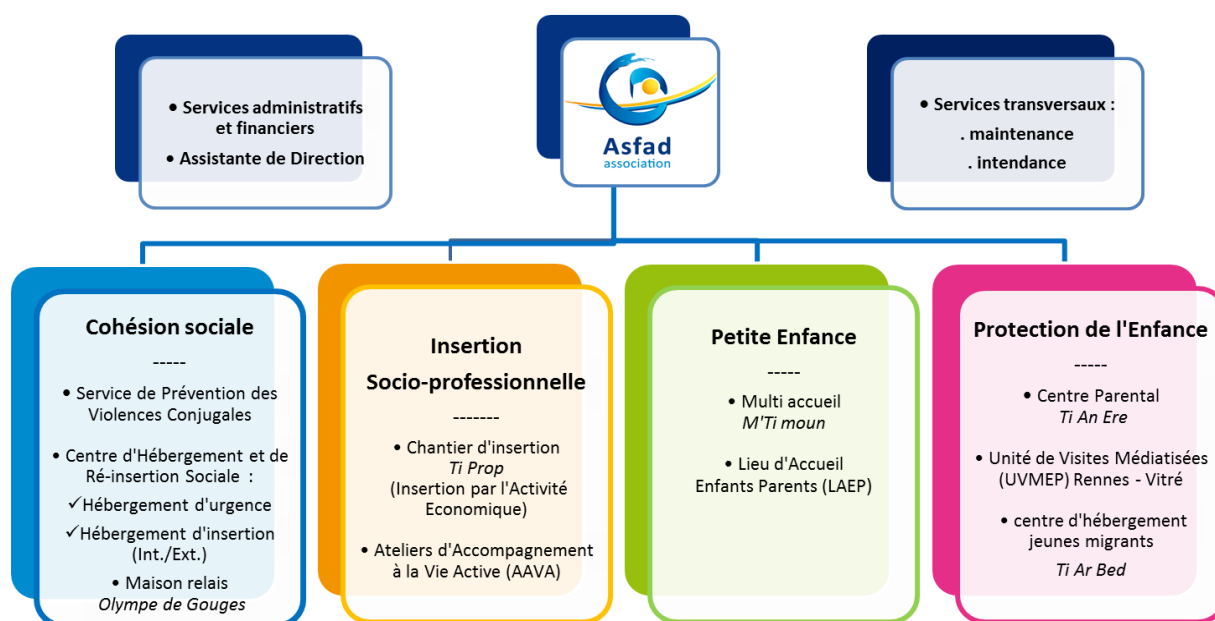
• Services administratifs et financiers

• Assistante de Direction

Asfad
association

• Services transversaux :
. maintenance
. intendance

Cohésion sociale

-----

• Service de Prévention des Violences Conjugales

• Centre d'Hébergement et de Ré-insertion Sociale :

✓Hébergement d'urgence

✓Hébergement d'insertion (Int./Ext.)

• Maison relais
*Olympe de Gouges*

Insertion
Socio-professionnelle

-------

• Chantier d'insertion
*Ti Prop*
(Insertion par l'Activité Economique)

• Ateliers d'Accompagnement à la Vie Active (AAVA)

Petite Enfance

-----

• Multi accueil
*M'Ti moun*

• Lieu d'Accueil Enfants Parents (LAEP)

Protection de l'Enfance

-----

• Centre Parental
*Ti An Ere*

• Unité de Visites Médiatisées (UVMEP) Rennes - Vitré

• centre d'hébergement jeunes migrants
*Ti Ar Bed*